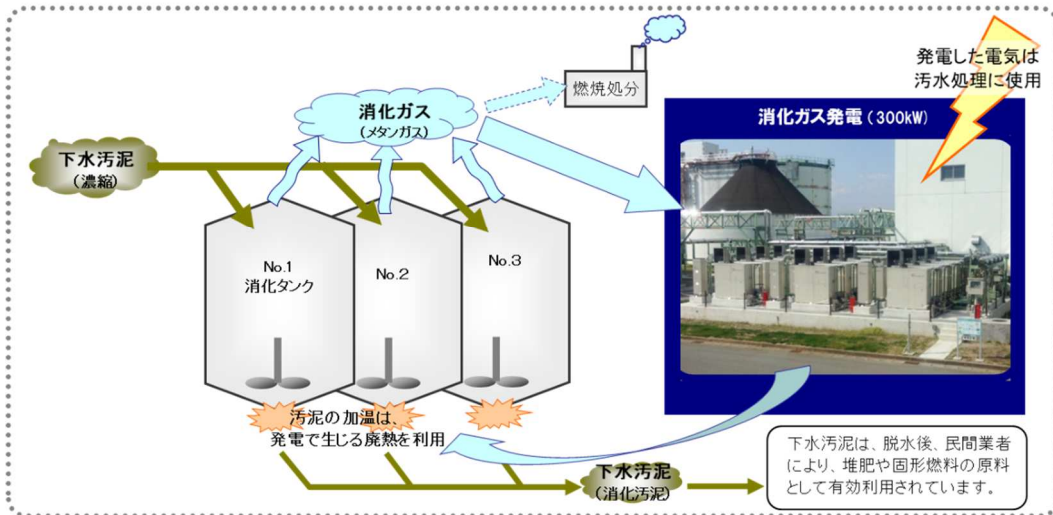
発電した電気は
汚水処理に使用

燃焼処分

消化ガス
（メタンガス）

消化ガス発電（300kW）

下水汚泥
（濃縮）

No.1
消化タンク

No.2

No.3

汚泥の加温は、
発電で生じる廃熱を利用

下水汚泥
（消化汚泥）

下水汚泥は、脱水後、民間業者により、堆肥や固形燃料の原料として有効利用されています。